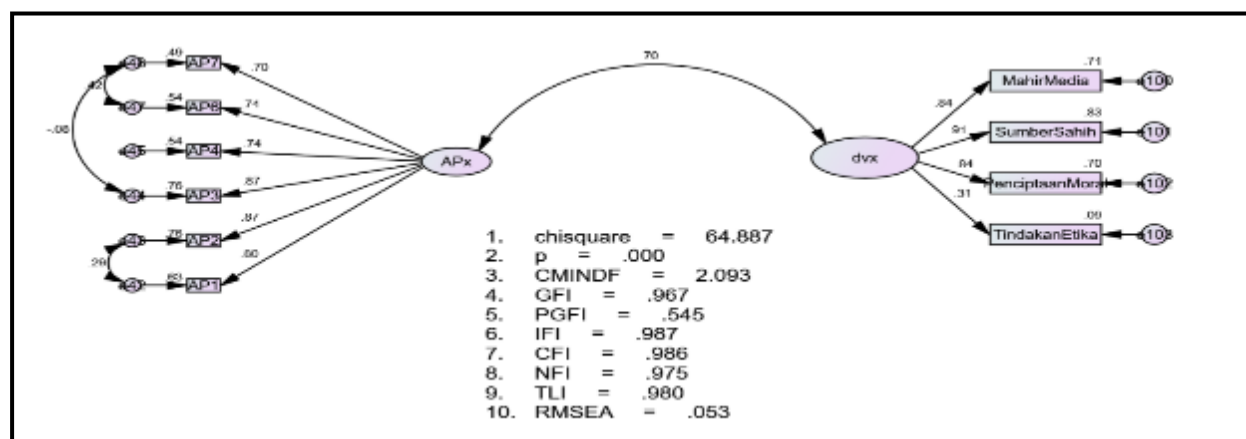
.70

e46 .49 AP7 .70
.42
e47 .54 AP6 .74
-.06
e45 .54 AP4 .74
e44 .76 AP3 .87
.87
e43 .76 AP2
.29
e42 .80 AP1 .90

APx

dvx

.71 MahirMedia e100
.84
.83
.91 SumberSahih e101
.84 .70
PenciptaanMoral e102
.31
.09
TindakanEtika e103

1. chisquare = 64.887
2. p = .000
3. CMINDF = 2.093
4. GFI = .967
5. PGFI = .545
6. IFI = .987
7. CFI = .986
8. NFI = .975
9. TLI = .980
10. RMSEA = .053